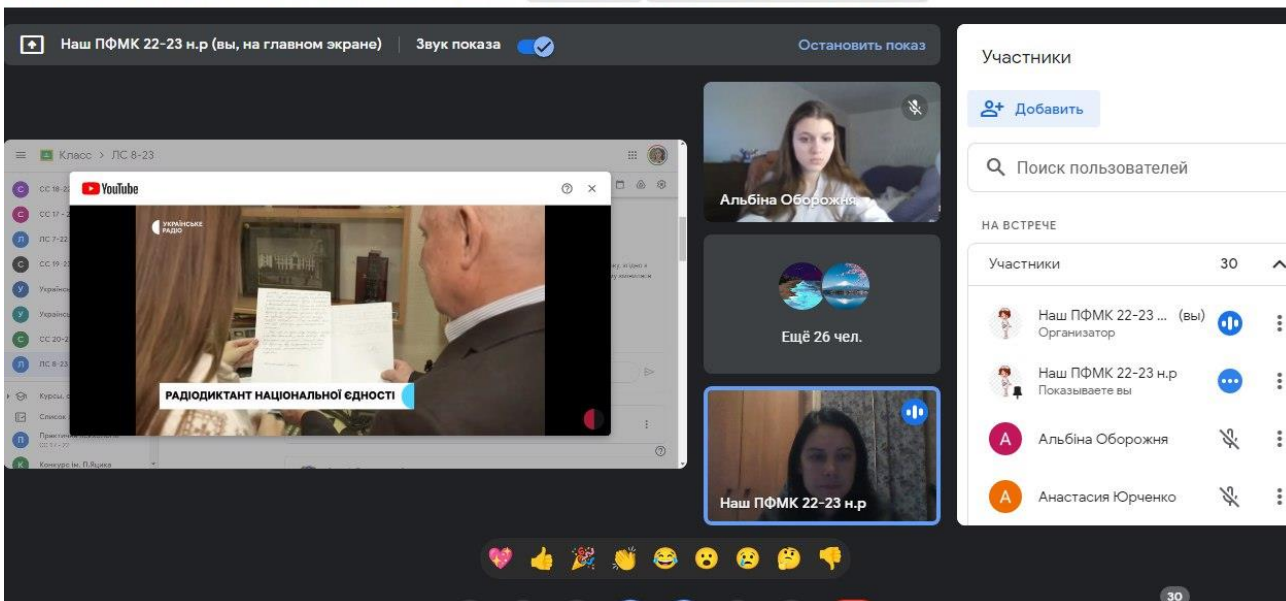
Наш ПФМК 22-23 н.р (вы, на главном экране) | Звук показа Остановить показ

Класс > ЛС 8-23

СС 18-2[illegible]
СС 17-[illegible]
ЛС 7-22
СС 19-2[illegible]
Українс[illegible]
Українс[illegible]
СС 20-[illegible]
ЛС 8-23
Курсы, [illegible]
Список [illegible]
Практичне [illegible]
Конкурс ім. П.Яцика

YouTube

УКРАЇНСЬКЕ РАДІО

РАДІОДИКТАНТ НАЦІОНАЛЬНОЇ ЄДНОСТІ

Альбіна Оборожня

Ещё 26 чел.

Наш ПФМК 22-23 н.р

Участники

Добавить

Поиск пользователей

НА ВСТРЕЧЕ

Участники 30

Наш ПФМК 22-23 ... (вы)
Организатор

Наш ПФМК 22-23 н.р
Показываете вы

Альбіна Оборожня

Анастасия Юрченко

30